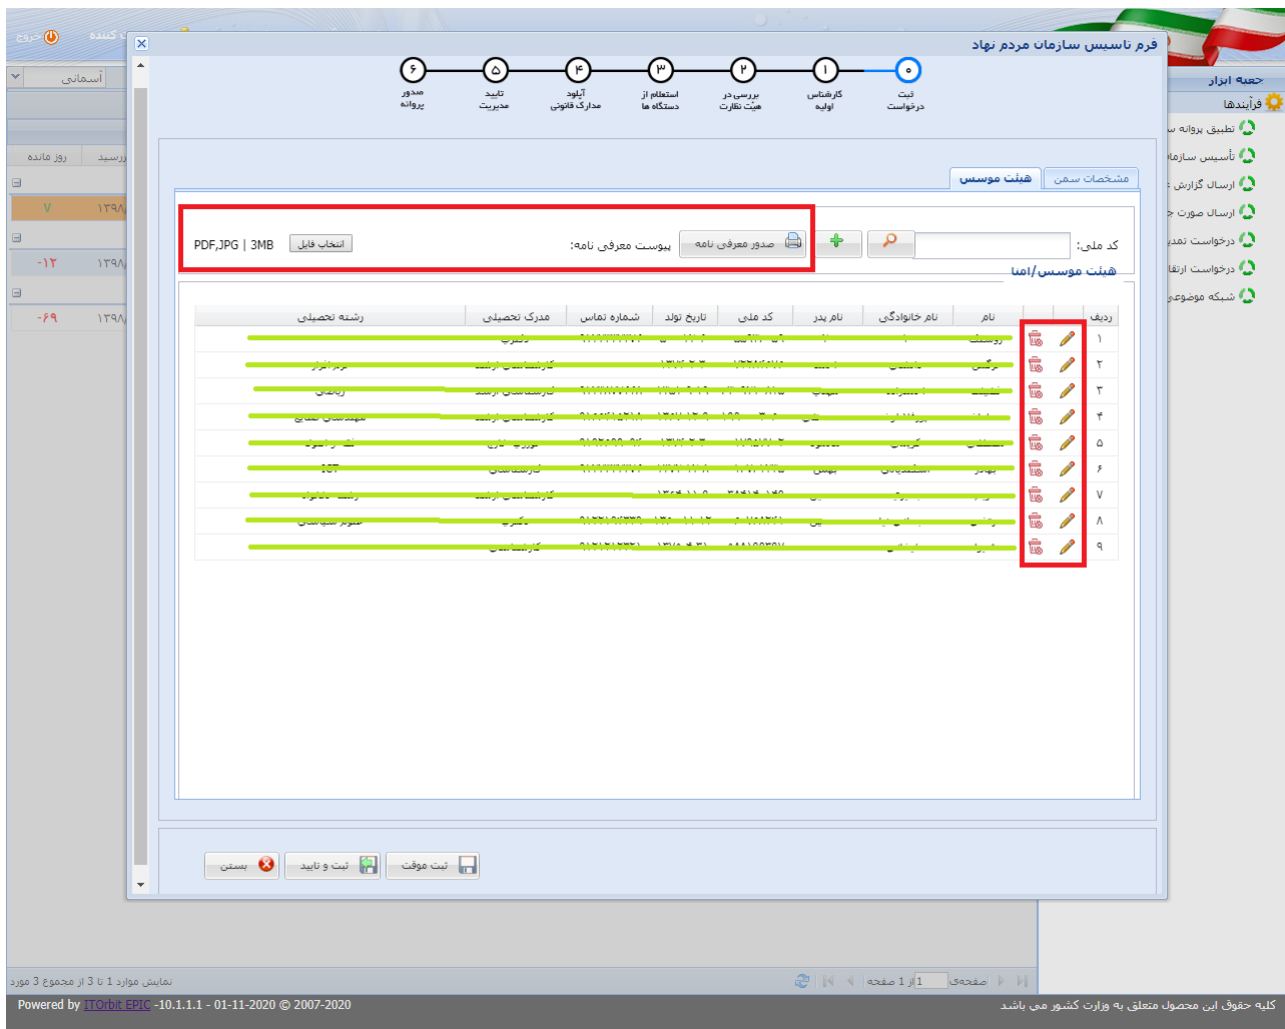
خروج
آسمانی
روز مانده
رسید
۷ ۱۳۹۸
-۱۲ ۱۳۹۸
-۶۹ ۱۳۹۸

فرم تاسیس سازمان مردم نهاد

۰ ثبت درخواست
۱ کارشناس اولیه
۲ بررسی در هیئت نظارت
۳ استعلام از دستگاه ها
۴ آپلود مدارک قانونی
۵ تایید مدیریت
۶ صدور پروانه

مشخصات سمن
هیئت موسس

کد ملی:
صدور معرفی نامه
پیوست معرفی نامه:
انتخاب فایل
PDF,JPG | 3MB

هیئت موسس/امنا

| ردیف | | | نام | نام خانوادگی | نام پدر | کد ملی | تاریخ تولد | شماره تماس | مدرک تحصیلی | رشته تحصیلی |
|---|---|---|---|---|---|---|---|---|---|---|
| ۱ | | | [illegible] | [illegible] | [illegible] | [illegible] | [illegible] | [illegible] | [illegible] | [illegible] |
| ۲ | | | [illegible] | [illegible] | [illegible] | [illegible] | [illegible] | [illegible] | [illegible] | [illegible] |
| ۳ | | | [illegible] | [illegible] | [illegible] | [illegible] | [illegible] | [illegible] | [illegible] | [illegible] |
| ۴ | | | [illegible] | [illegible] | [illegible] | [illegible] | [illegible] | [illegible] | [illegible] | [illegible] |
| ۵ | | | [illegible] | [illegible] | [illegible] | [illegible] | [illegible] | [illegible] | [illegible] | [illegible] |
| ۶ | | | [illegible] | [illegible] | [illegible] | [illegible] | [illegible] | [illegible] | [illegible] | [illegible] |
| ۷ | | | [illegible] | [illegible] | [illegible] | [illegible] | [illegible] | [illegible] | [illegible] | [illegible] |
| ۸ | | | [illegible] | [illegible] | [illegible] | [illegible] | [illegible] | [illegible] | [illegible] | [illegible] |
| ۹ | | | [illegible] | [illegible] | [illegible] | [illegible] | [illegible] | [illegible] | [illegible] | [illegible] |

ثبت موقت
ثبت و تایید
بستن

جعبه ابزار
فرآیندها
تطبیق پروانه س
تأسیس سازمان
ارسال گزارش
ارسال صورت ج
درخواست تمدی
درخواست ارتقا
شبکه موضوعی

نمایش موارد 1 تا 3 از مجموع 3 مورد
صفحه 1 از 1 صفحه

Powered by ITOrbit EPIC -10.1.1.1 - 01-11-2020 © 2007-2020
کلیه حقوق این محصول متعلق به وزارت کشور می باشد